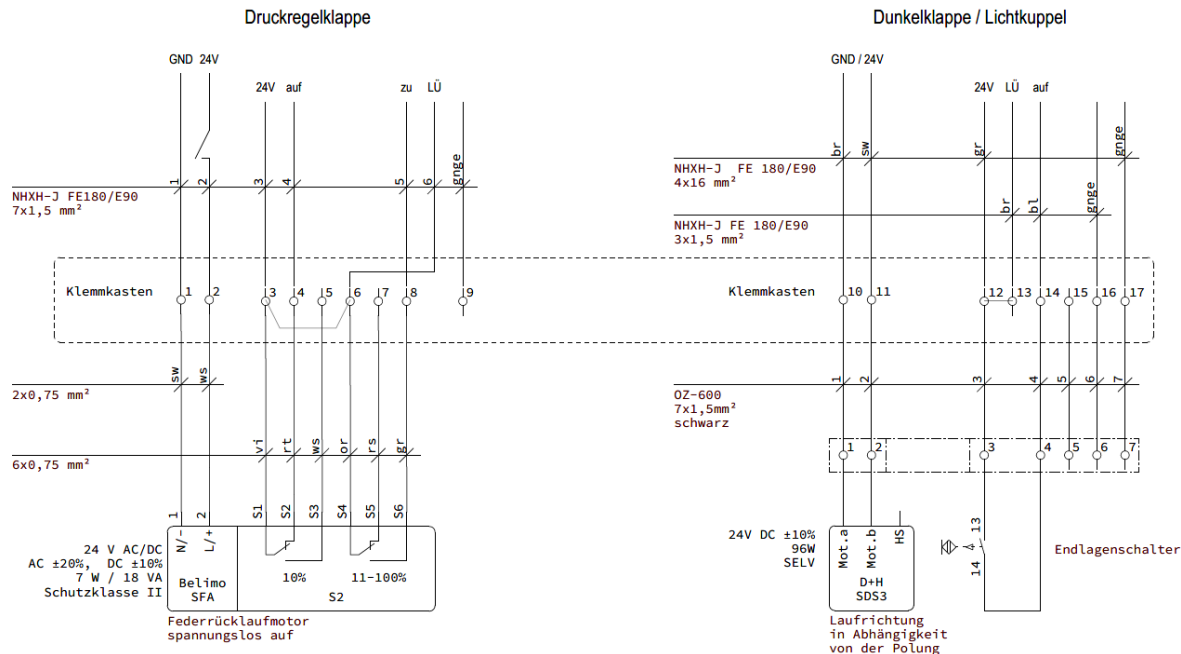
Druckregelklappe

GND 24V

24V auf

zu LÜ

1 2 3 4 5 6 gnge

NHXH-J FE180/E90
7x1,5 mm²

Klemmkasten 1 2 3 4 5 6 7 8 9

sw ws

2x0,75 mm²

vi rt ws or rs gr

6x0,75 mm²

1 2 S1 S2 S3 S4 S5 S6

N/- L/+

24 V AC/DC
AC ±20%, DC ±10%
7 W / 18 VA
Schutzklasse II

Belimo SFA

10% 11-100%

S2

Federrücklaufmotor
spannungslos auf

Dunkelklappe / Lichtkuppel

GND / 24V

24V LÜ auf

br sw gr gnge

NHXH-J FE 180/E90
4x16 mm²

br bl gnge

NHXH-J FE 180/E90
3x1,5 mm²

Klemmkasten 10 11 12 13 14 15 16 17

1 2 3 4 5 6 7

OZ-600
7x1,5mm²
schwarz

1 2 3 4 5 6 7

24V DC ±10%
96W
SELV

Mot.a Mot.b HS

D+H
SDS3

13 14

Endlagenschalter

Laufrichtung
in Abhängigkeit
von der Polung